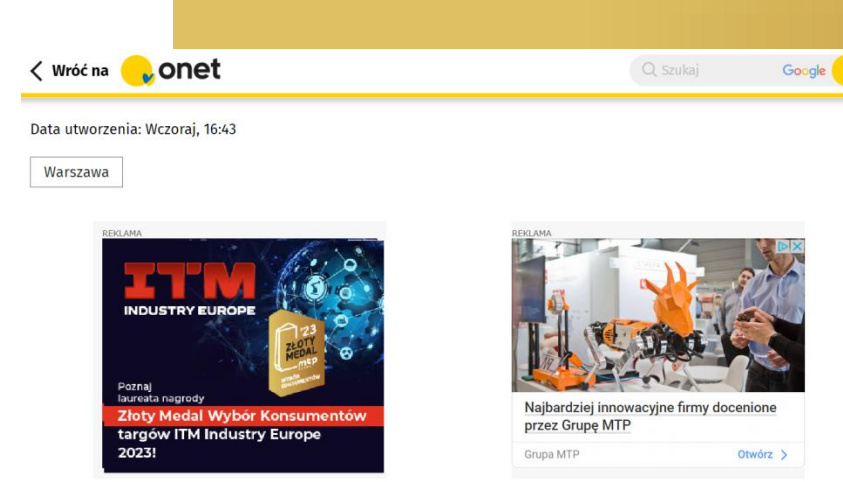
< Wróć na onet

Szukaj Google

Data utworzenia: Wczoraj, 16:43

Warszawa

REKLAMA

ITM INDUSTRY EUROPE

'23 ZŁOTY MEDAL mtp

Poznaj laureata nagrody

Złoty Medal Wybór Konsumentów targów ITM Industry Europe 2023!

REKLAMA

Najbardziej innowacyjne firmy docenione przez Grupę MTP

Grupa MTP

Otwórz >